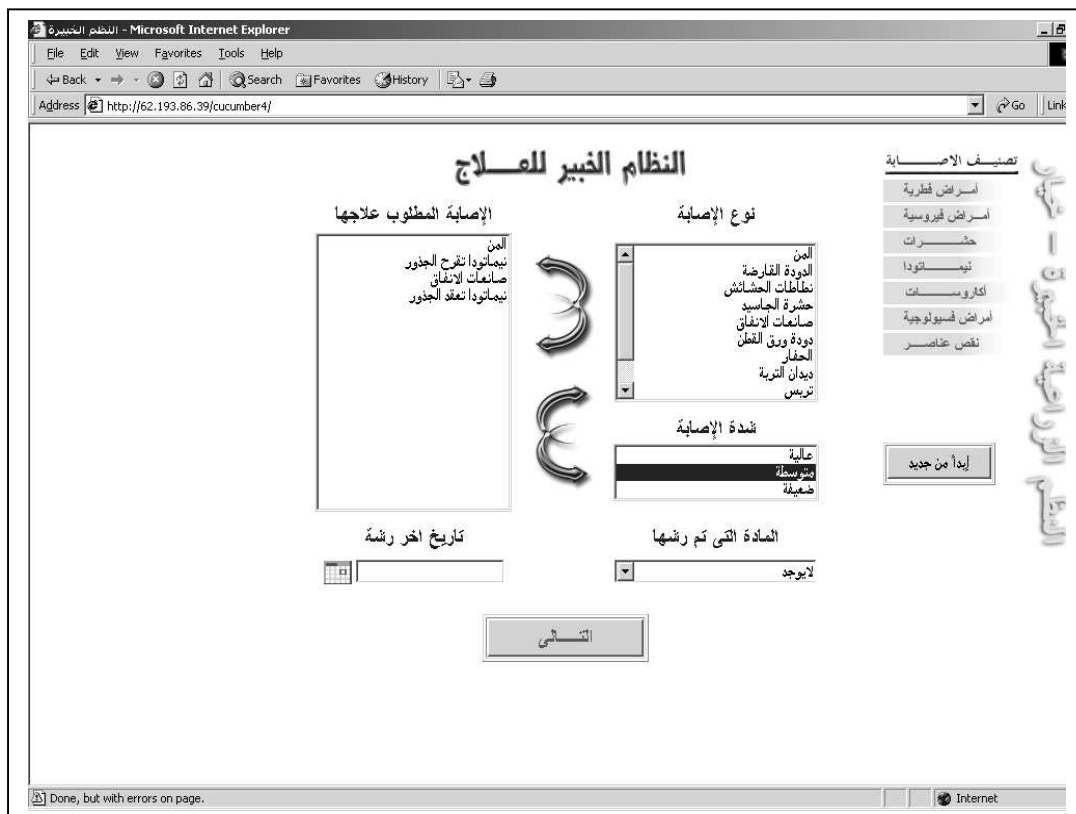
النظم الخبيرة - Microsoft Internet Explorer
File Edit View Favorites Tools Help
Back Search Favorites History
Address http://62.193.86.39/cucumber4/ Go Links

النظام الخبير للعـــلاج

تصنيـف الاصـــــابة
أمـــراض فطرية
أمـــراض فيروسية
حشـــــــرات
نيمـــــاتودا
أكاروســــــات
أمراض فسيولوجية
نقص عناصـــر

إبدأ من جديد

نوع الإصابة
المن
الدودة القارضة
نطاطات الحشائش
حشرة الجاسيد
صانعات الانفاق
دودة ورق القطن
الحفار
ديدان التربة
تربس

الإصابة المطلوب علاجها
المن
نيماتودا تقرح الجذور
صانعات الانفاق
نيماتودا تعقد الجذور

شدة الإصابة
عالية
متوسطة
ضعيفة

المادة التى تم رشها
لايوجد

تاريخ اخر رشة

التـــــالى

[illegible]

Done, but with errors on page.
Internet